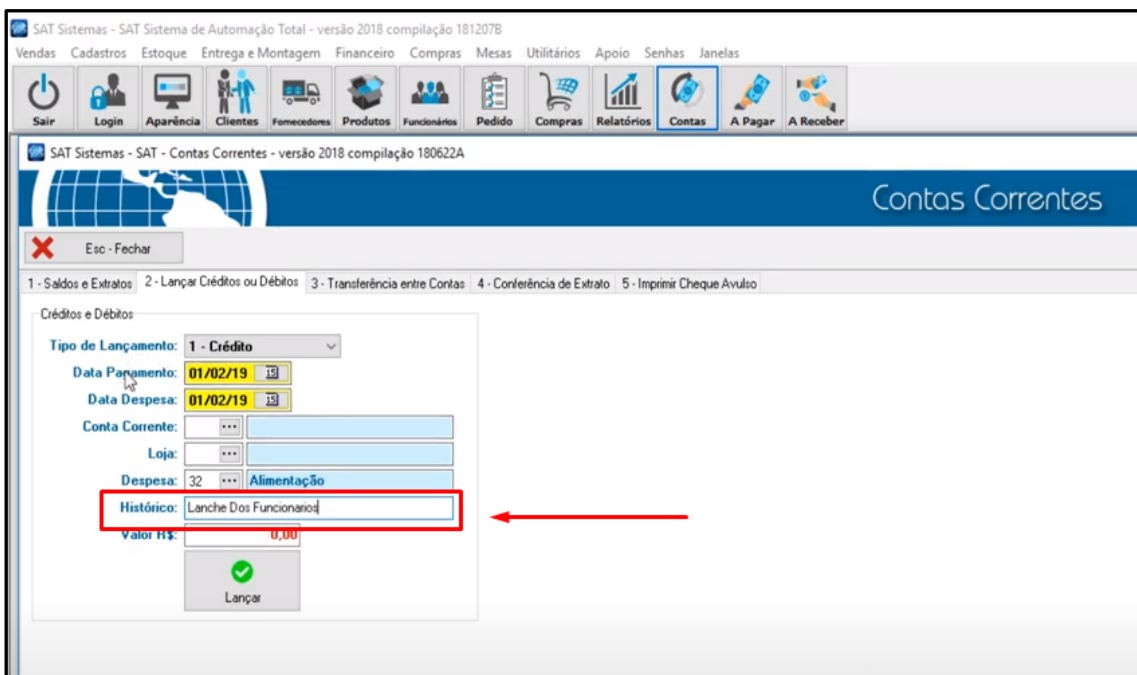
SAT Sistemas - SAT Sistema de Automação Total - versão 2018 compilação 181207B

Vendas Cadastros Estoque Entrega e Montagem Financeiro Compras Mesas Utilitários Apoio Senhas Janelas

Sair Login Aparência Clientes Fornecedores Produtos Funcionários Pedido Compras Relatórios Contas A Pagar A Receber

SAT Sistemas - SAT - Contas Correntes - versão 2018 compilação 180622A

Contas Correntes

Esc - Fechar

1 - Saldos e Extratos 2 - Lançar Créditos ou Débitos 3 - Transferência entre Contas 4 - Conferência de Extrato 5 - Imprimir Cheque Avulso

Créditos e Débitos

Tipo de Lançamento: 1 - Crédito

Data Pagamento: 01/02/19

Data Despesa: 01/02/19

Conta Corrente:

Loja:

Despesa: 32 Alimentação

Histórico: Lanche Dos Funcionarios

Valor R$: 0,00

Lançar